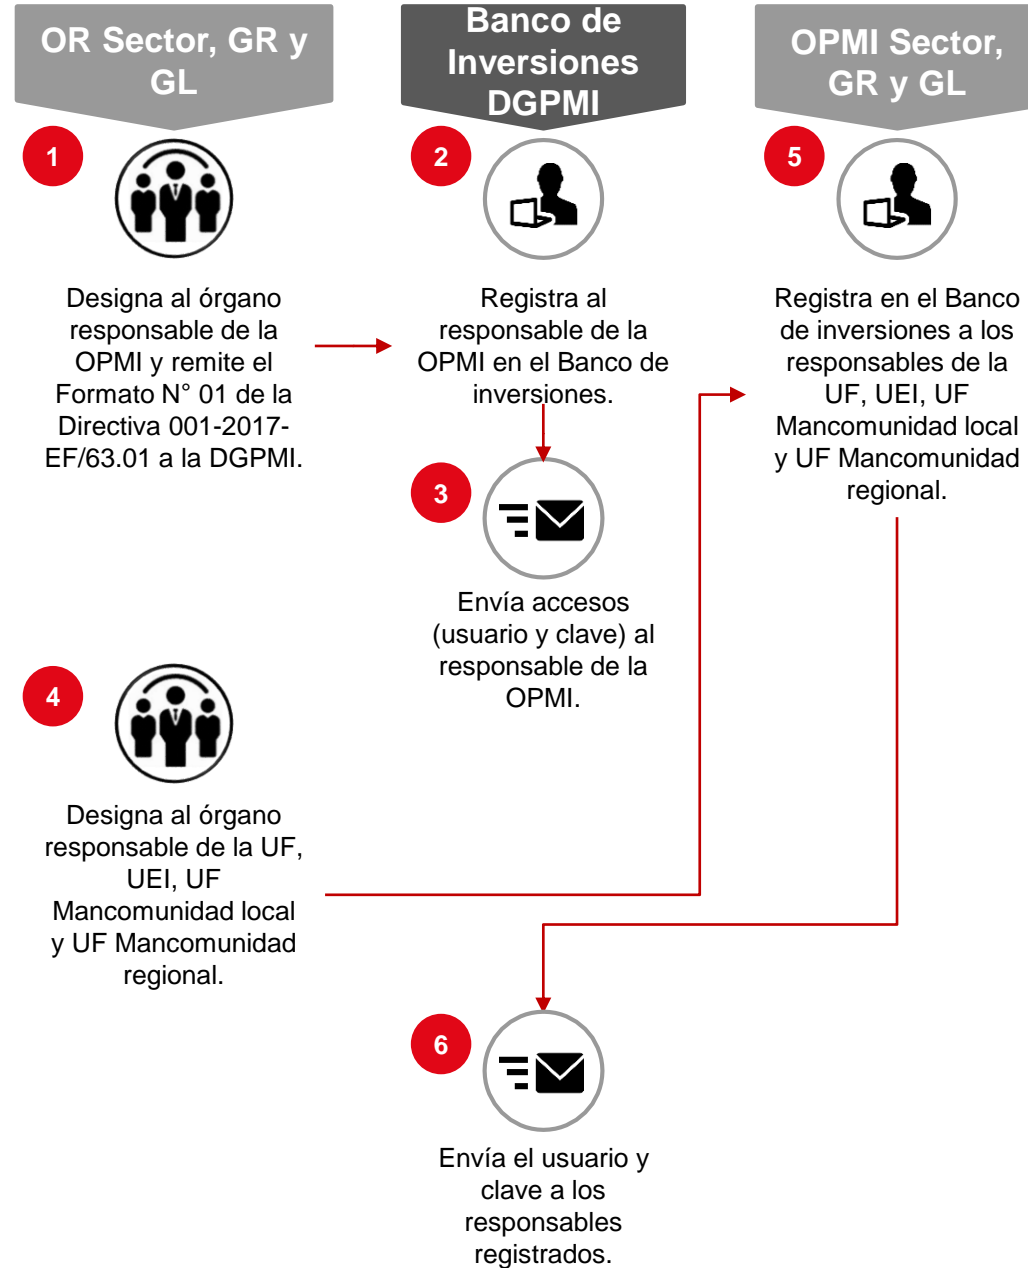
OR Sector, GR y GL

Banco de Inversiones DGPMI

OPMI Sector, GR y GL

1

Designa al órgano responsable de la OPMI y remite el Formato N° 01 de la Directiva 001-2017-EF/63.01 a la DGPMI.

2

Registra al responsable de la OPMI en el Banco de inversiones.

5

Registra en el Banco de inversiones a los responsables de la UF, UEI, UF Mancomunidad local y UF Mancomunidad regional.

3

Envía accesos (usuario y clave) al responsable de la OPMI.

4

Designa al órgano responsable de la UF, UEI, UF Mancomunidad local y UF Mancomunidad regional.

6

Envía el usuario y clave a los responsables registrados.